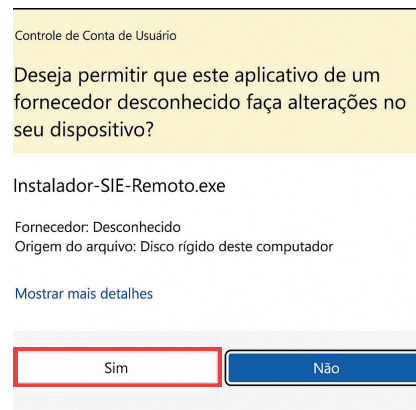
Controle de Conta de Usuário

Deseja permitir que este aplicativo de um fornecedor desconhecido faça alterações no seu dispositivo?

Instalador-SIE-Remoto.exe

Fornecedor: Desconhecido
Origem do arquivo: Disco rígido deste computador

Mostrar mais detalhes

Sim

Não